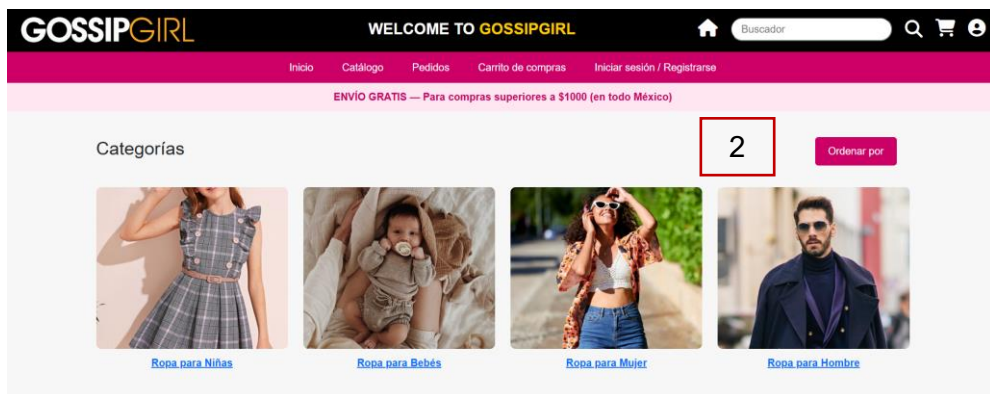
GOSSIPGIRL

WELCOME TO GOSSIPGIRL

Buscador

Inicio Catálogo Pedidos Carrito de compras Iniciar sesión / Registrarse

ENVÍO GRATIS — Para compras superiores a $1000 (en todo México)

Categorías

2

Ordenar por

Ropa para Niñas

Ropa para Bebés

Ropa para Mujer

Ropa para Hombre